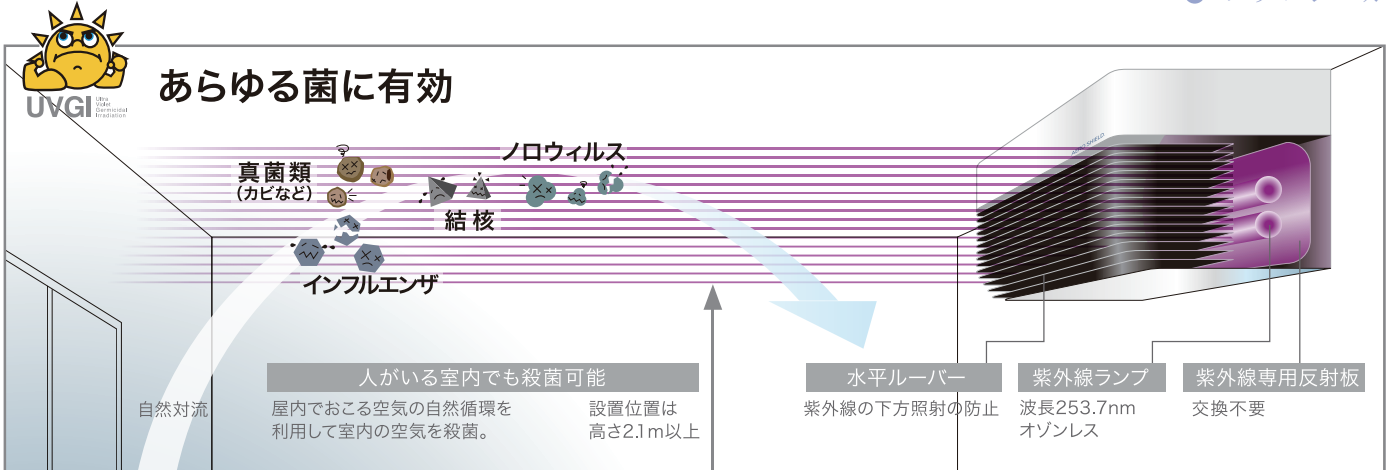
UVGI
Ultra Violet Germicidal Irradiation

あらゆる菌に有効

真菌類
(カビなど)

ノロウィルス

結核

インフルエンザ

AERO SHIELD

人がいる室内でも殺菌可能

自然対流

屋内でおこる空気の自然循環を利用して室内の空気を殺菌。

設置位置は高さ2.1m以上

水平ルーバー

紫外線の下方照射の防止

紫外線ランプ

波長253.7nm
オゾンレス

紫外線専用反射板

交換不要